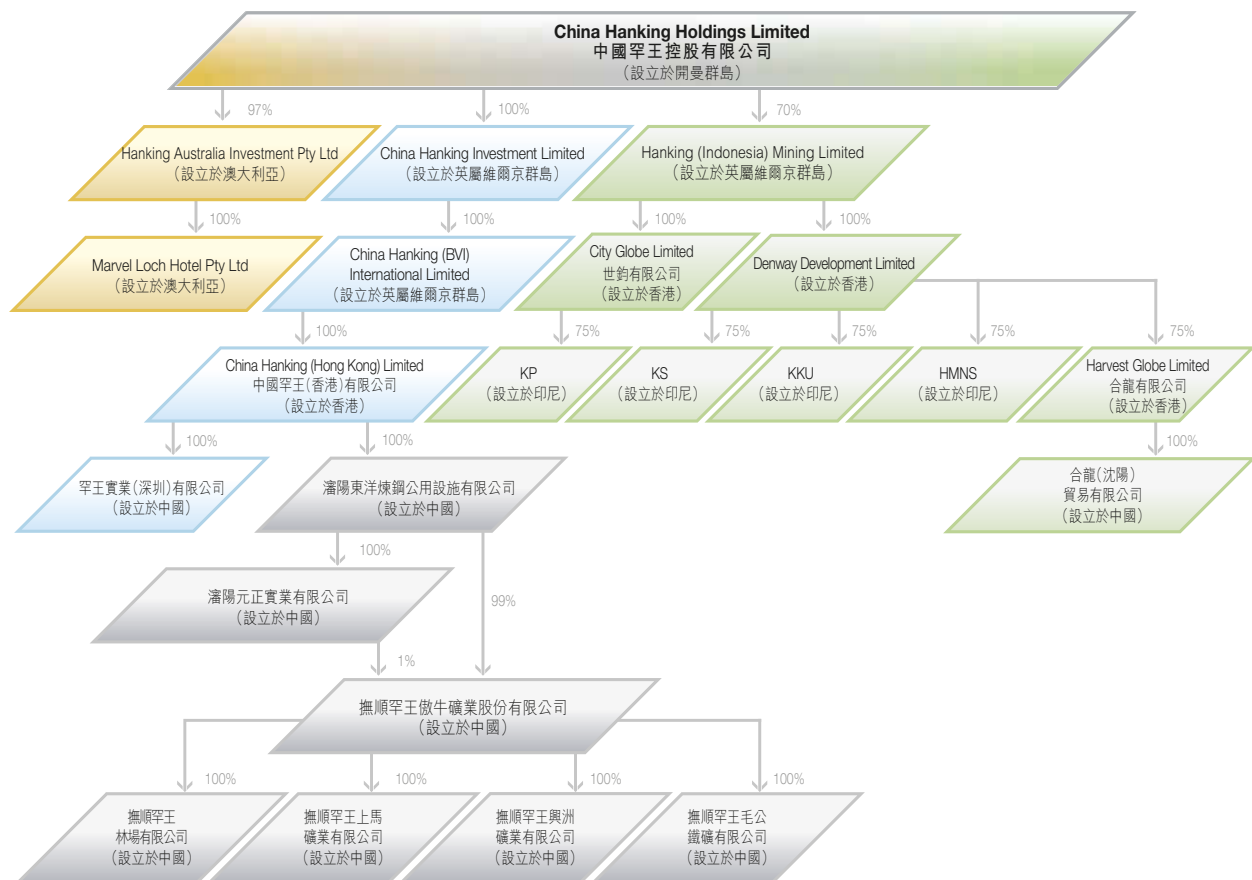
China Hanking Holdings Limited
中國罕王控股有限公司
（設立於開曼群島）

97%

100%

70%

Hanking Australia Investment Pty Ltd
（設立於澳大利亞）

China Hanking Investment Limited
（設立於英屬維爾京群島）

Hanking (Indonesia) Mining Limited
（設立於英屬維爾京群島）

100%

100%

100%

100%

Marvel Loch Hotel Pty Ltd
（設立於澳大利亞）

China Hanking (BVI) International Limited
（設立於英屬維爾京群島）

City Globe Limited
世鈞有限公司
（設立於香港）

Denway Development Limited
（設立於香港）

100%

75%

75%

75%

75%

75%

China Hanking (Hong Kong) Limited
中國罕王(香港)有限公司
（設立於香港）

KP
（設立於印尼）

KS
（設立於印尼）

KKU
（設立於印尼）

HMNS
（設立於印尼）

Harvest Globe Limited
合龍有限公司
（設立於香港）

100%

100%

100%

罕王實業（深圳）有限公司
（設立於中國）

瀋陽東洋煉鋼公用設施有限公司
（設立於中國）

合龍（沈陽）
貿易有限公司
（設立於中國）

100%

99%

瀋陽元正實業有限公司
（設立於中國）

1%

撫順罕王傲牛礦業股份有限公司
（設立於中國）

100%

100%

100%

100%

撫順罕王
林場有限公司
（設立於中國）

撫順罕王上馬
礦業有限公司
（設立於中國）

撫順罕王興洲
礦業有限公司
（設立於中國）

撫順罕王毛公
鐵礦有限公司
（設立於中國）